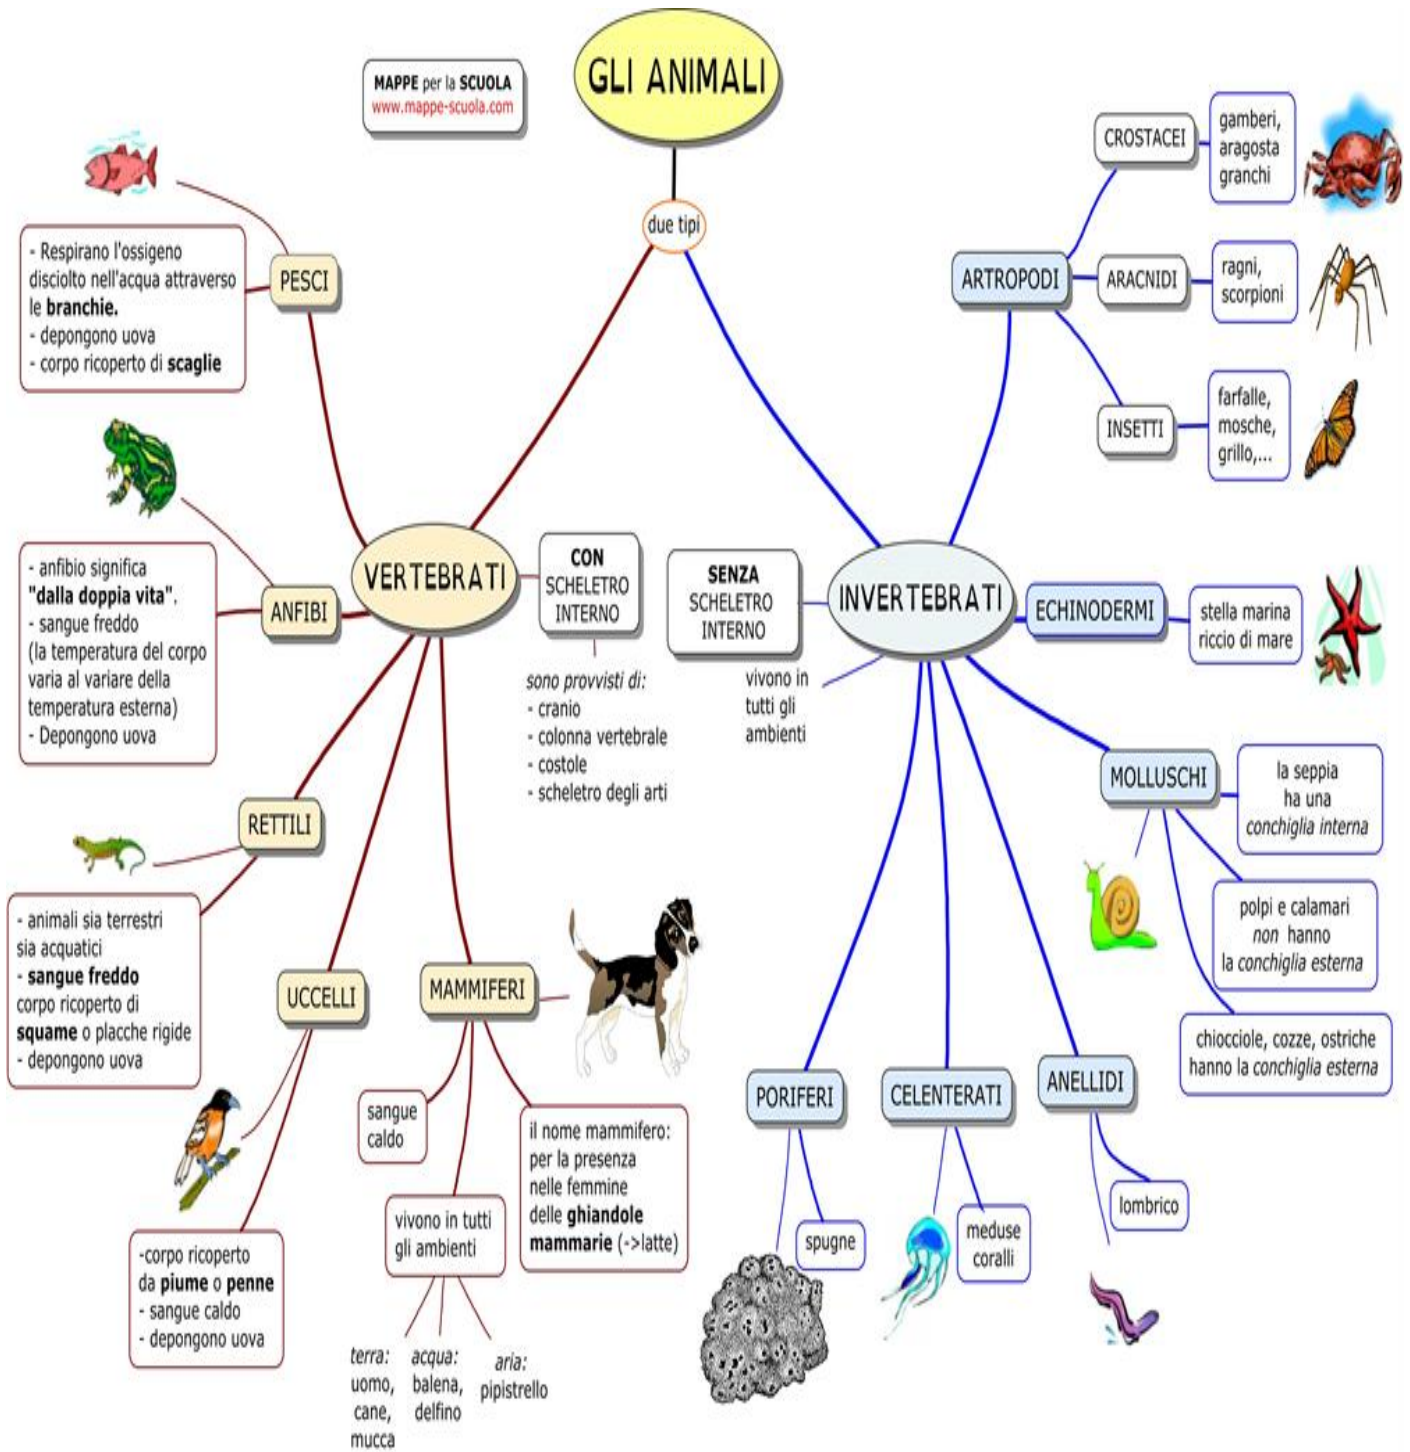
MAPPE per la SCUOLA
www.mappe-scuola.com

GLI ANIMALI

due tipi

VERTEBRATI

CON SCHELETRO INTERNO

sono provvisti di:
- cranio
- colonna vertebrale
- costole
- scheletro degli arti

PESCI

- Respirano l'ossigeno disciolto nell'acqua attraverso le **branchie.**
- depongono uova
- corpo ricoperto di **scaglie**

ANFIBI

- anfibio significa **"dalla doppia vita"**.
- sangue freddo (la temperatura del corpo varia al variare della temperatura esterna)
- Depongono uova

RETTILI

- animali sia terrestri sia acquatici
- **sangue freddo** corpo ricoperto di **squame** o placche rigide
- depongono uova

UCCELLI

-corpo ricoperto da **piume** o **penne**
- sangue caldo
- depongono uova

MAMMIFERI

sangue caldo

vivono in tutti gli ambienti

terra: uomo, cane, mucca

acqua: balena, delfino

aria: pipistrello

il nome mammifero: per la presenza nelle femmine delle **ghiandole mammarie** (->latte)

INVERTEBRATI

SENZA SCHELETRO INTERNO

vivono in tutti gli ambienti

ARTROPODI

CROSTACEI

gamberi, aragosta granchi

ARACNIDI

ragni, scorpioni

INSETTI

farfalle, mosche, grillo,...

ECHINODERMI

stella marina riccio di mare

MOLLUSCHI

la seppia ha una *conchiglia interna*

polpi e calamari *non* hanno la *conchiglia esterna*

chiocciole, cozze, ostriche hanno la *conchiglia esterna*

PORIFERI

spugne

CELENTERATI

meduse coralli

ANELLIDI

lombrico